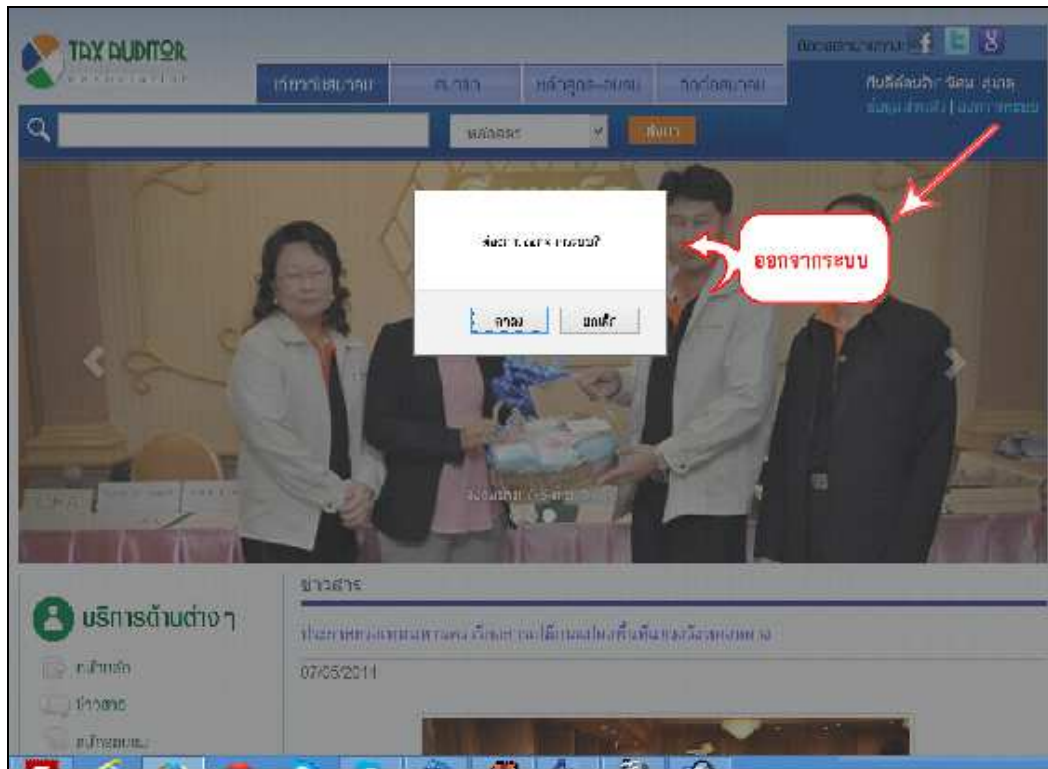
TAX AUDITOR

เกี่ยวกับสมาคม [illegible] หลักสูตร-อบรม กิจกรรมสมาคม

ติดตามสมาคม

ยินดีต้อนรับ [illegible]

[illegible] | ออกจากระบบ

หลักสูตร

ค้นหา

ต้องการออกจากระบบ?

ตกลง ยกเลิก

ออกจากระบบ

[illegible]

บริการด้านต่างๆ

หน้าหลัก

ข่าวสาร

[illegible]

ข่าวสาร

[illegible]

07/05/2014